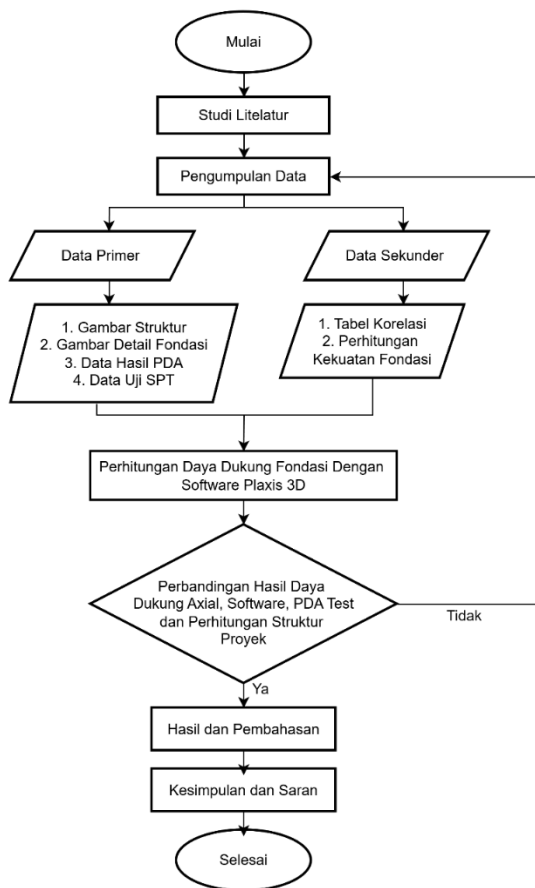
Mulai

Studi Litelatur

Pengumpulan Data

Data Primer

Data Sekunder

1. Gambar Struktur
2. Gambar Detail Fondasi
3. Data Hasil PDA
4. Data Uji SPT

1. Tabel Korelasi
2. Perhitungan Kekuatan Fondasi

Perhitungan Daya Dukung Fondasi Dengan Software Plaxis 3D

Perbandingan Hasil Daya Dukung Axial, Software, PDA Test dan Perhitungan Struktur Proyek

Tidak

Ya

Hasil dan Pembahasan

Kesimpulan dan Saran

Selesai